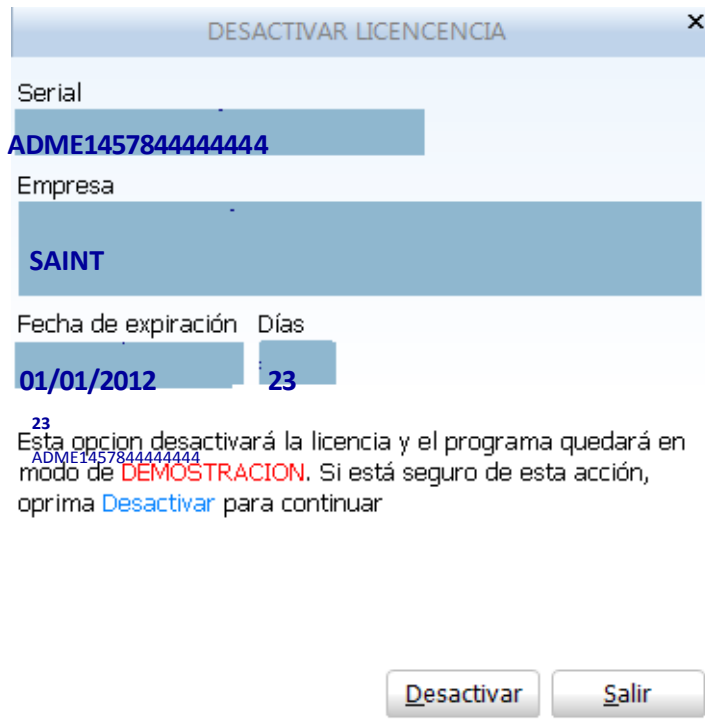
DESACTIVAR LICENCENCIA

×

Serial

ADME1457844444444

Empresa

SAINT

Fecha de expiración

Días

01/01/2012

23

23

ADME1457844444444

Esta opcion desactivará la licencia y el programa quedará en modo de DEMOSTRACION. Si está seguro de esta acción, oprima Desactivar para continuar

Desactivar

Salir